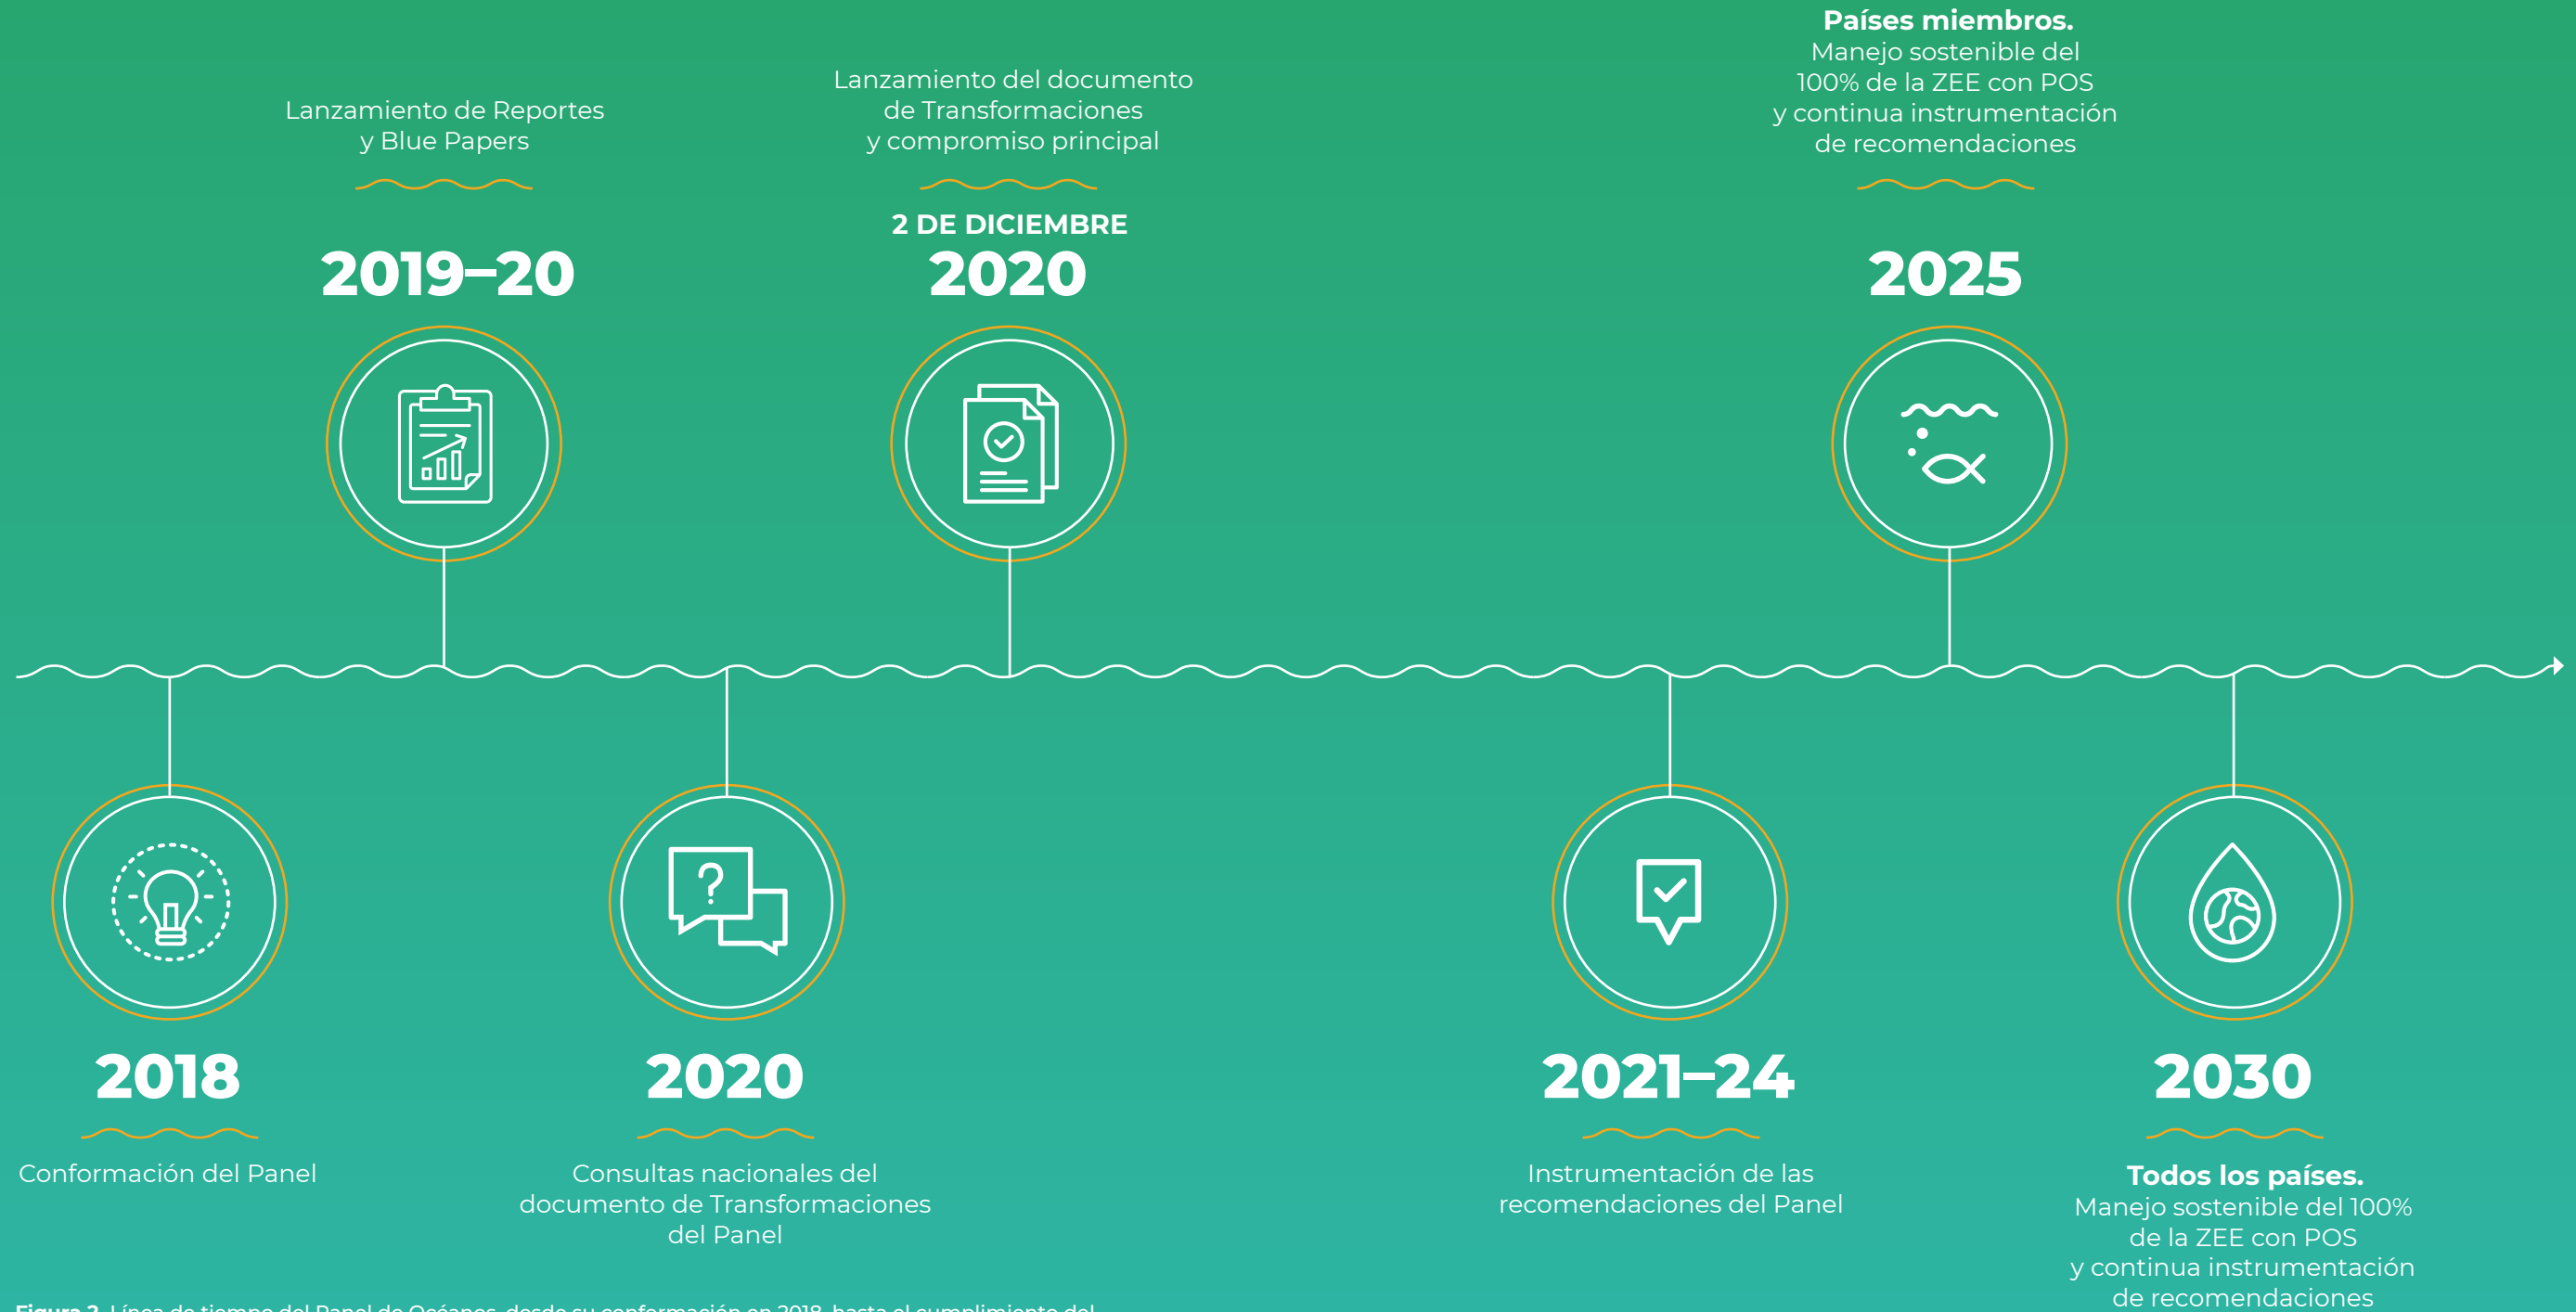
Países miembros.
Manejo sostenible del 100% de la ZEE con POS y continua instrumentación de recomendaciones

Lanzamiento de Reportes y Blue Papers

2019–20

Lanzamiento del documento de Transformaciones y compromiso principal

2 DE DICIEMBRE
2020

2025

2018

Conformación del Panel

2020

Consultas nacionales del documento de Transformaciones del Panel

2021–24

Instrumentación de las recomendaciones del Panel

2030

Todos los países.
Manejo sostenible del 100% de la ZEE con POS y continua instrumentación de recomendaciones

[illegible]